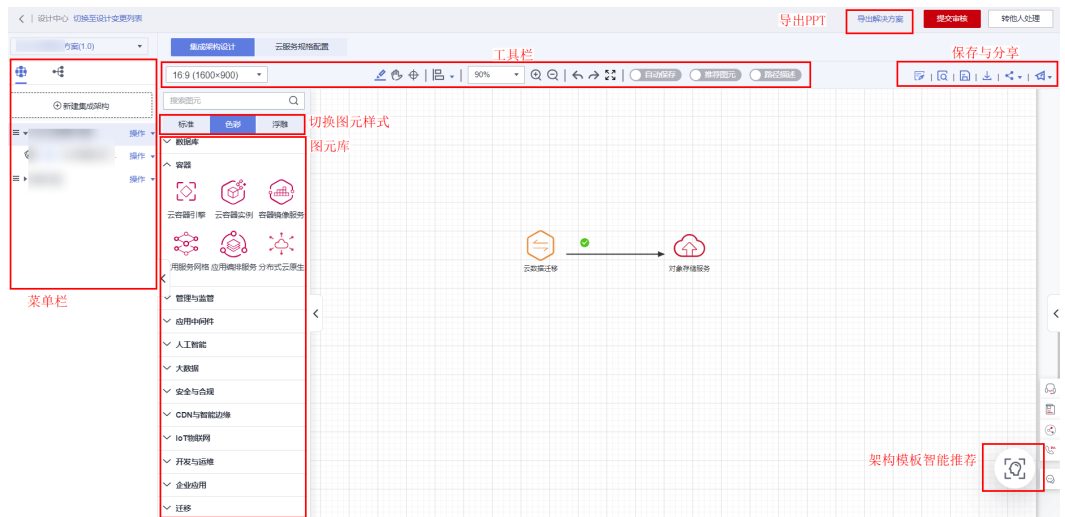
< | 设计中心 切换至设计变更列表

导出PPT

导出解决方案

提交审核

转他人处理

方案(1.0)

集成架构设计

云服务规格配置

工具栏

保存与分享

16:9 (1600×900)

90%

自动保存

推荐图元

路径描述

新建集成架构

操作

操作

操作

搜索图元

标准

色彩

浮雕

切换图元样式

图元库

数据库

容器

云容器引擎

云容器实例

容器镜像服务

用服务网格

应用编排服务

分布式云原生

管理与监管

应用中间件

人工智能

大数据

安全与合规

CDN与智能边缘

IoT物联网

开发与运维

企业应用

迁移

菜单栏

云数据迁移

对象存储服务

架构模板智能推荐